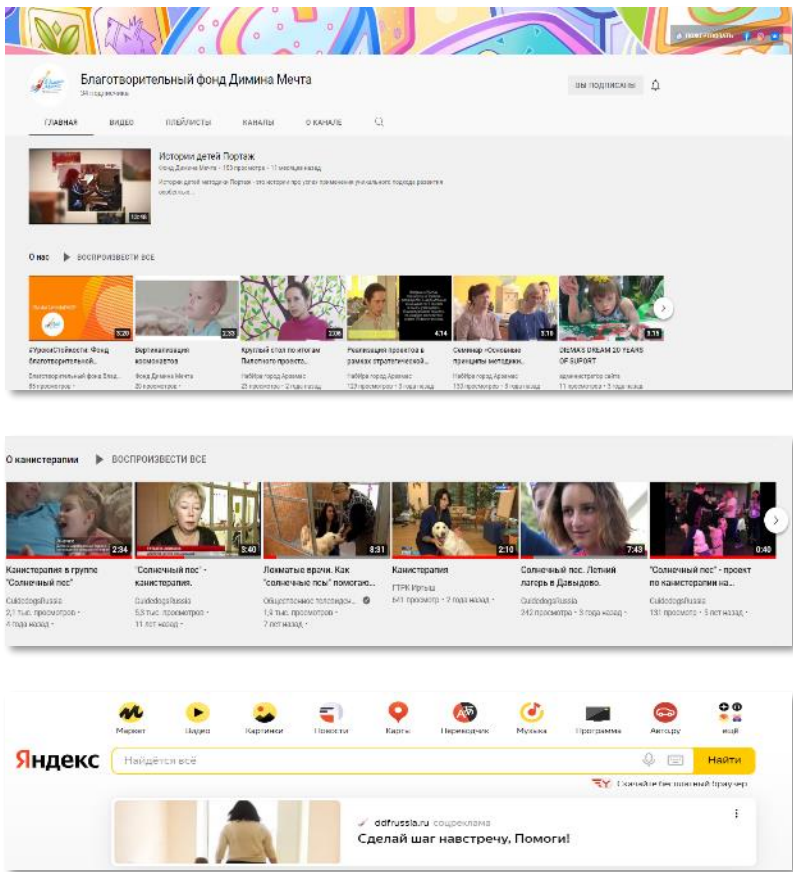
Благотворительный фонд Димина Мечта
34 подписчика

ВЫ ПОДПИСАНЫ

ГЛАВНАЯ ВИДЕО ПЛЕЙЛИСТЫ КАНАЛЫ О КАНАЛЕ

Истории детей Портаж
Фонд Димина Мечта • 153 просмотра • 11 месяцев назад
Истории детей методики Портаж - это истории про успех применения уникального подхода развития особых ...
12:18

О нас ▶ ВОСПРОИЗВЕСТИ ВСЕ

3:20 #УрокиСтойкости: Фонд благотворительный... Благотворительный фонд Дим... 85 просмотров •
3:20 Вертикализация компенсатов Фонд Димина Мечта 20 просмотров •
2:06 Круглый стол по итогам Пилотного проекта... Наблюдения город Арзамас 25 просмотров • 2 года назад
4:14 Реализация проектов в рамках стратегической... Наблюдения город Арзамас 129 просмотров • 3 года назад
3:16 Семинар «Основные принципы методики... Наблюдения город Арзамас 133 просмотра • 3 года назад
3:11 DIEMAS DREAM 20 YEARS OF SUPORT администратор сайта 11 просмотров • 3 года назад

О канистерапии ▶ ВОСПРОИЗВЕСТИ ВСЕ

2:34 Канистерапия в группе "Солнечный пес" Guidedogs Russia 2,1 тыс. просмотров • 4 года назад
3:40 "Солнечный пес" - канистерапия. Guidedogs Russia 5,5 тыс. просмотров • 11 лет назад
8:31 Лохматые врачи. Как "солнечные псы" помогаю... Общественное телевидени... 1,9 тыс. просмотров • 7 лет назад
2:10 Канистерапия ГТРК Иртыш 541 просмотр • 7 года назад
7:43 Солнечный пес. Летний лагерь в Давыдово. Guidedogs Russia 242 просмотра • 8 года назад
0:40 "Солнечный пес" - проект по канистерапии на... Guidedogs Russia 131 просмотр • 5 лет назад

Маркет Видео Картинки Новости Карты Переводчик Музыка Программа Авто.ру Ещё
Яндекс
Найдётся всё
Найти
Скачайте бесплатный браузер

ddfrussia.ru реклама
Сделай шаг навстречу, Помоги!